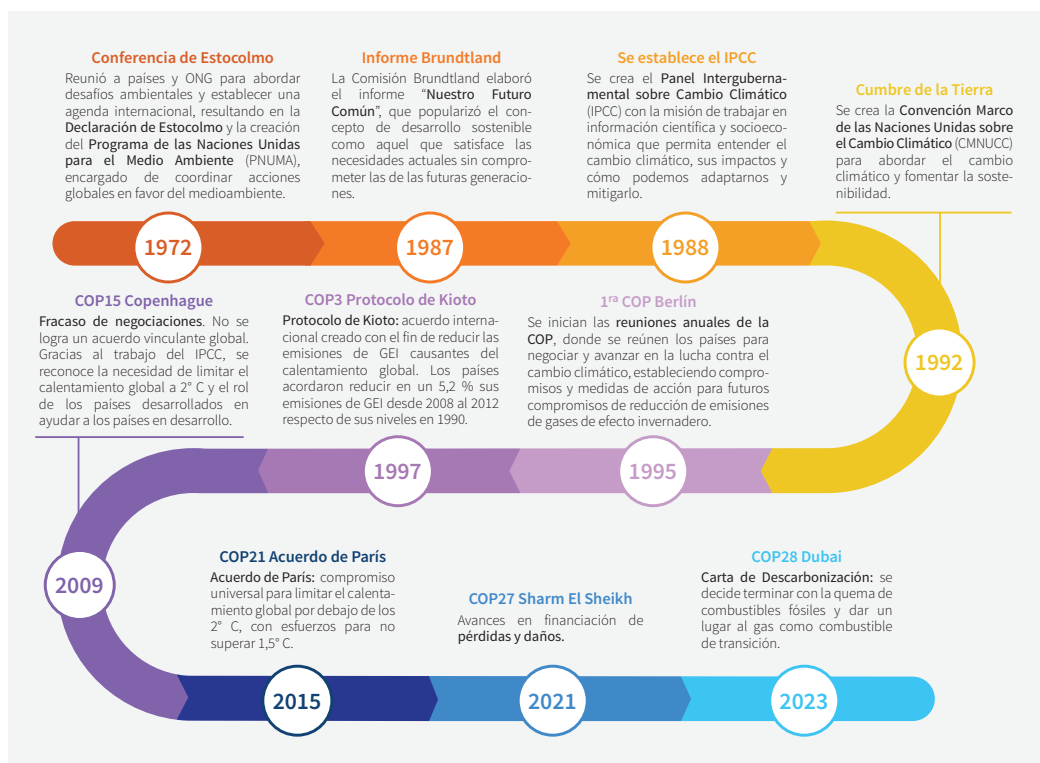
Conferencia de Estocolmo
Reunió a países y ONG para abordar desafíos ambientales y establecer una agenda internacional, resultando en la Declaración de Estocolmo y la creación del Programa de las Naciones Unidas para el Medio Ambiente (PNUMA), encargado de coordinar acciones globales en favor del medioambiente.

Informe Brundtland
La Comisión Brundtland elaboró el informe "Nuestro Futuro Común", que popularizó el concepto de desarrollo sostenible como aquel que satisface las necesidades actuales sin comprometer las de las futuras generaciones.

Se establece el IPCC
Se crea el Panel Intergubernamental sobre Cambio Climático (IPCC) con la misión de trabajar en información científica y socioeconómica que permita entender el cambio climático, sus impactos y cómo podemos adaptarnos y mitigarlo.

Cumbre de la Tierra
Se crea la Convención Marco de las Naciones Unidas sobre el Cambio Climático (CMNUCC) para abordar el cambio climático y fomentar la sostenibilidad.

1972

1987

1988

COP15 Copenhague
Fracaso de negociaciones. No se logra un acuerdo vinculante global. Gracias al trabajo del IPCC, se reconoce la necesidad de limitar el calentamiento global a 2° C y el rol de los países desarrollados en ayudar a los países en desarrollo.

COP3 Protocolo de Kioto
Protocolo de Kioto: acuerdo internacional creado con el fin de reducir las emisiones de GEI causantes del calentamiento global. Los países acordaron reducir en un 5,2 % sus emisiones de GEI desde 2008 al 2012 respecto de sus niveles en 1990.

1ra COP Berlín
Se inician las reuniones anuales de la COP, donde se reúnen los países para negociar y avanzar en la lucha contra el cambio climático, estableciendo compromisos y medidas de acción para futuros compromisos de reducción de emisiones de gases de efecto invernadero.

1992

1997

1995

2009

COP21 Acuerdo de París
Acuerdo de París: compromiso universal para limitar el calentamiento global por debajo de los 2° C, con esfuerzos para no superar 1,5° C.

COP27 Sharm El Sheikh
Avances en financiación de pérdidas y daños.

COP28 Dubai
Carta de Descarbonización: se decide terminar con la quema de combustibles fósiles y dar un lugar al gas como combustible de transición.

2015

2021

2023